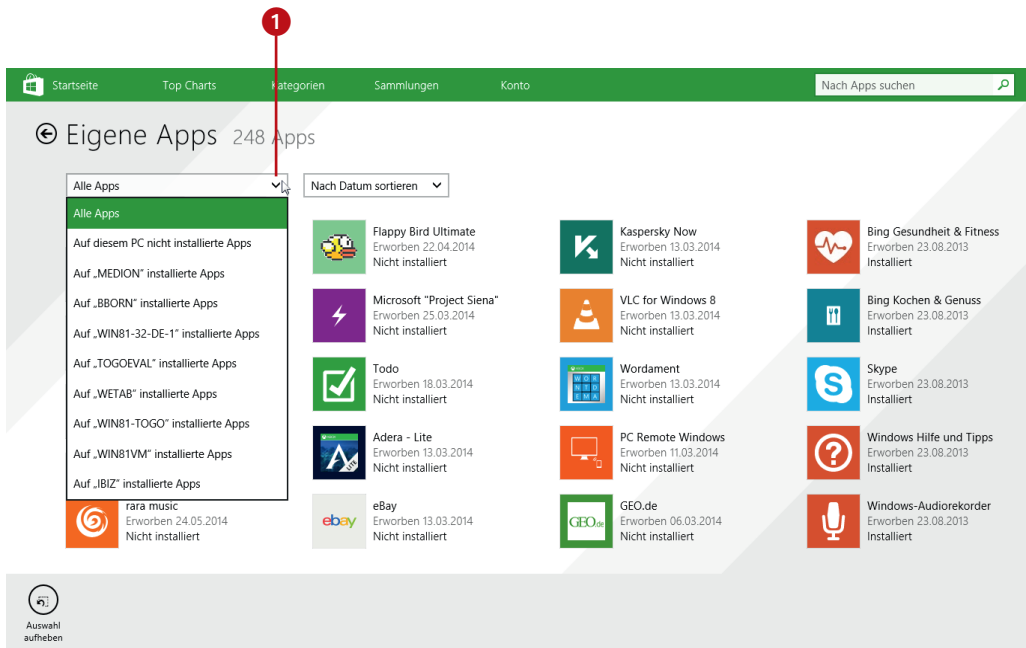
1

Startseite Top Charts Kategorien Sammlungen Konto

Nach Apps suchen

Eigene Apps 248 Apps

Alle Apps

Nach Datum sortieren

Alle Apps
Auf diesem PC nicht installierte Apps
Auf „MEDION" installierte Apps
Auf „BBORN" installierte Apps
Auf „WIN81-32-DE-1" installierte Apps
Auf „TOGOEVAL" installierte Apps
Auf „WETAB" installierte Apps
Auf „WIN81-TOGO" installierte Apps
Auf „WIN81VM" installierte Apps
Auf „IBIZ" installierte Apps

rara music
Erworben 24.05.2014
Nicht installiert

Flappy Bird Ultimate
Erworben 22.04.2014
Nicht installiert

Microsoft "Project Siena"
Erworben 25.03.2014
Nicht installiert

Todo
Erworben 18.03.2014
Nicht installiert

Adera - Lite
Erworben 13.03.2014
Nicht installiert

eBay
Erworben 13.03.2014
Nicht installiert

Kaspersky Now
Erworben 13.03.2014
Nicht installiert

VLC for Windows 8
Erworben 13.03.2014
Nicht installiert

Wordament
Erworben 13.03.2014
Nicht installiert

PC Remote Windows
Erworben 11.03.2014
Nicht installiert

GEO.de
Erworben 06.03.2014
Nicht installiert

Bing Gesundheit & Fitness
Erworben 23.08.2013
Installiert

Bing Kochen & Genuss
Erworben 23.08.2013
Installiert

Skype
Erworben 23.08.2013
Installiert

Windows Hilfe und Tipps
Erworben 23.08.2013
Installiert

Windows-Audiorekorder
Erworben 23.08.2013
Installiert

Auswahl aufheben